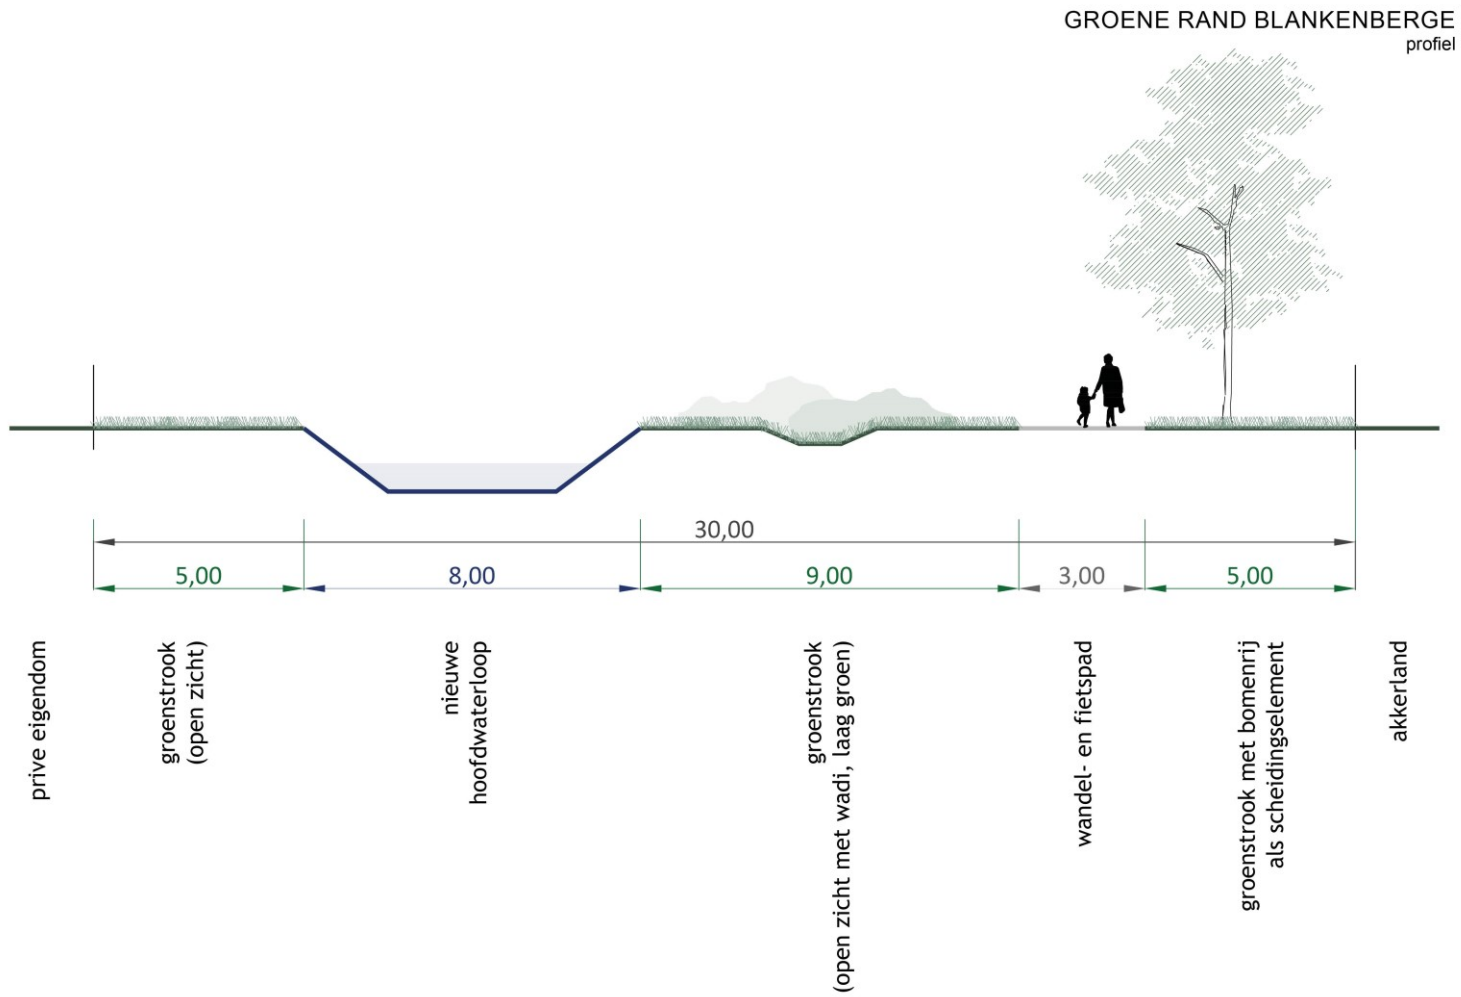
GROENE RAND BLANKENBERGE
profiel

30,00

5,00

8,00

9,00

3,00

5,00

prive eigendom

groenstrook (open zicht)

nieuwe hoofdwaterloop

groenstrook (open zicht met wadi, laag groen)

wandel- en fietspad

groenstrook met bomenrij als scheidingselement

akkerland